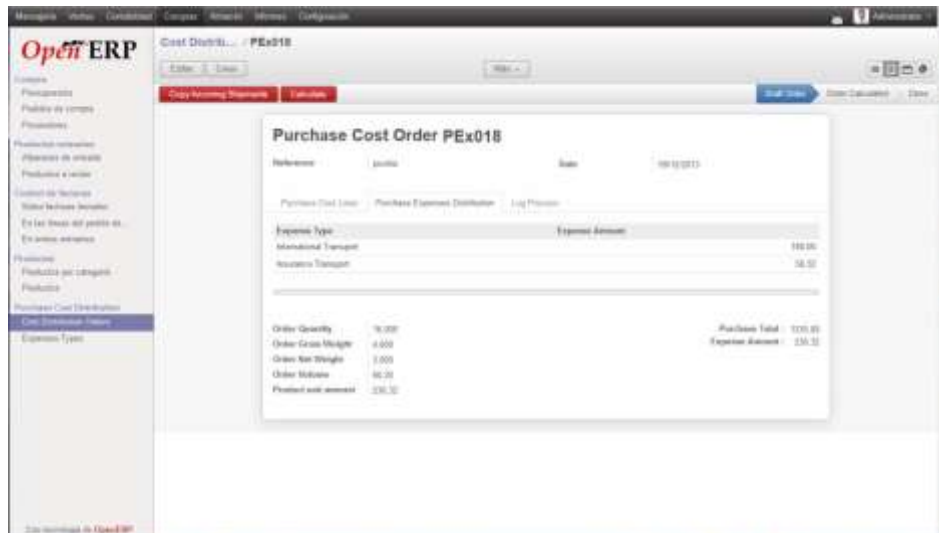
Mensajería Ventas Contabilidad Compras Almacén Informes Configuración

Administrator

OpenERP

Compras
Presupuestos
Pedidos de compra
Proveedores
Productos a recibir
Albaranes de entrada
Productos a recibir
Control de facturas
Sobre facturas borrador
En las líneas del pedido de...
En envíos entrantes
Productos
Productos por categoría
Productos
Purchase Cost Distribution
Cost Distribution Orders
Expenses Types

Con tecnología de OpenERP

Cost Distrib... / PEx018

Editar Crear

Más

Copy Incoming Shipments Calculate

Draft Order Order Calculated Done

Purchase Cost Order PEx018

Reference: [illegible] Date: 18/10/2013

Purchase Cost Lines Purchase Expenses Distribution Log Process

| Expense Type | Expense Amount |
|---|---|
| International Transport | 190.00 |
| Insurance Transport | 38.32 |

Order Quantity 16.000
Order Gross Weight 4.000
Order Net Weight 3.000
Order Volume 60.00
Product cost amount 230.32

Purchase Total: 1030.00
Expense Amount: 230.32